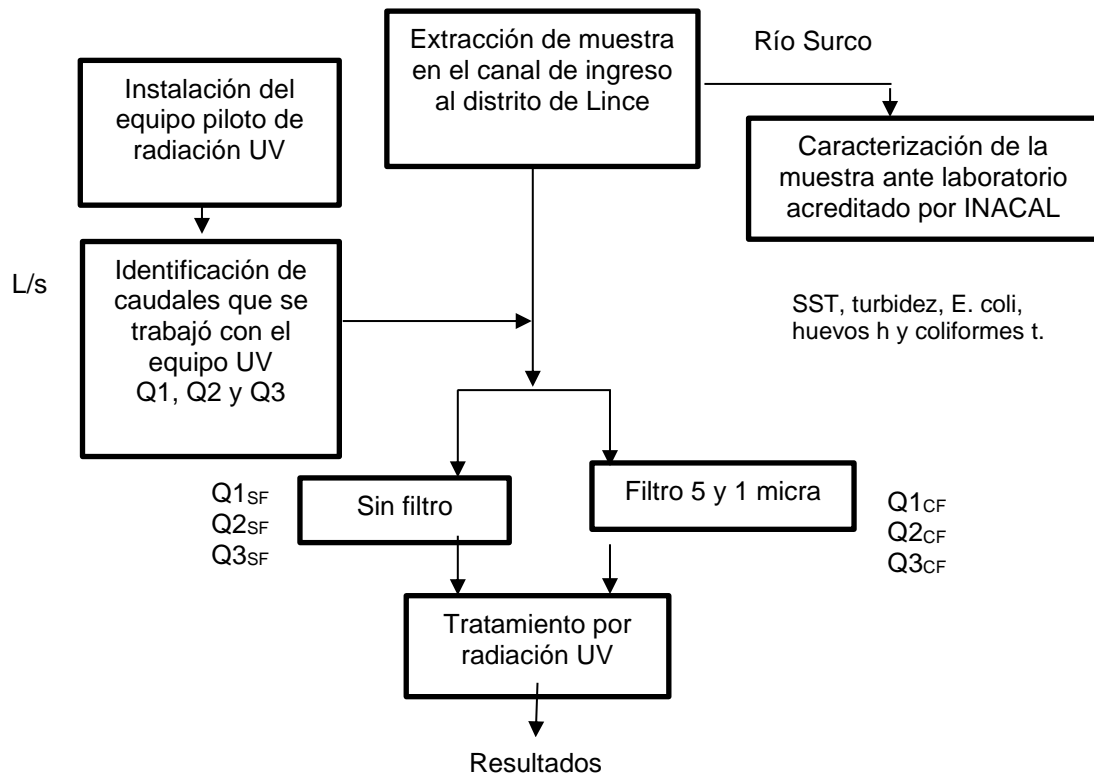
Extracción de muestra en el canal de ingreso al distrito de Lince

Río Surco

Instalación del equipo piloto de radiación UV

Caracterización de la muestra ante laboratorio acreditado por INACAL

L/s

Identificación de caudales que se trabajó con el equipo UV Q1, Q2 y Q3

SST, turbidez, E. coli, huevos h y coliformes t.

$Q1_{SF}$
$Q2_{SF}$
$Q3_{SF}$

Sin filtro

Filtro 5 y 1 micra

$Q1_{CF}$
$Q2_{CF}$
$Q3_{CF}$

Tratamiento por radiación UV

Resultados